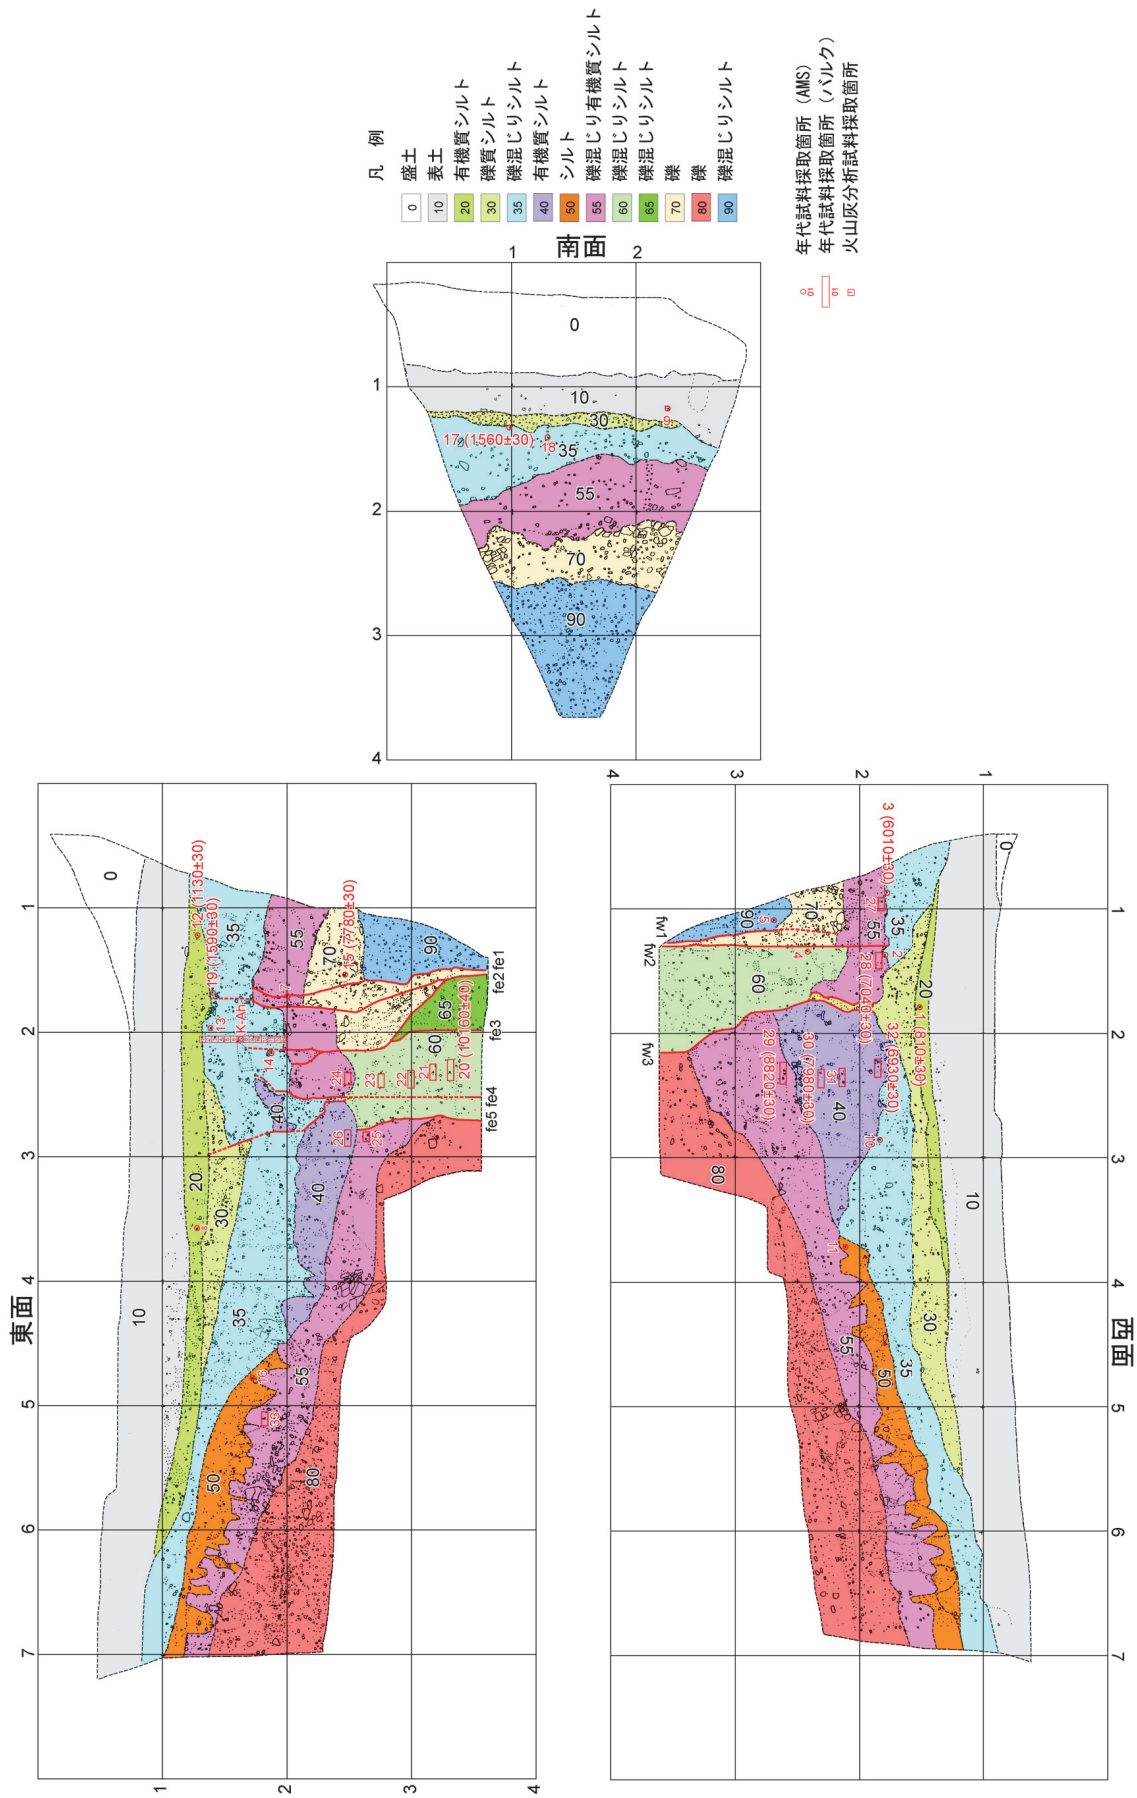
凡　例

| | |
|---|---|
| 0 | 盛土 |
| 10 | 表土 |
| 20 | 有機質シルト |
| 30 | 礫質シルト |
| 35 | 礫混じりシルト |
| 40 | 有機質シルト |
| 50 | シルト |
| 55 | 礫混じり有機質シルト |
| 60 | 礫混じりシルト |
| 65 | 礫混じりシルト |
| 70 | 礫 |
| 80 | 礫 |
| 90 | 礫混じりシルト |

01 年代試料採取箇所（AMS）
01 年代試料採取箇所（バルク）
01 火山灰分析試料採取箇所

南面

1 2

0
1
10
30
9
17（1560±30）
18
35
55
2
70
3
90
4

西面

1 2 3 4 5 6 7
1 2 3 4
0
3（6010±30）
27
35
55
20
2
28（7040±30）
1（6810±30）
32（6930±30）
10
90
5
70
4
60
fw1
fw2
fw3
29（8820±30）
30（7980±30）
31
40
16
10
80
11
30
35
50
55

東面

1 2 3 4 5 6 7
1 2 3 4
0
12（1130±30）
19（1590±30）
35
55
15（7780±30）
90
fe2 fe1
13
K-Ah
7
65
fe3
60
14
70
20（10160±40）
21
22
23
24
fe5 fe4
10
40
26
25
20
30
8
40
10
35
55
36
33
50
80